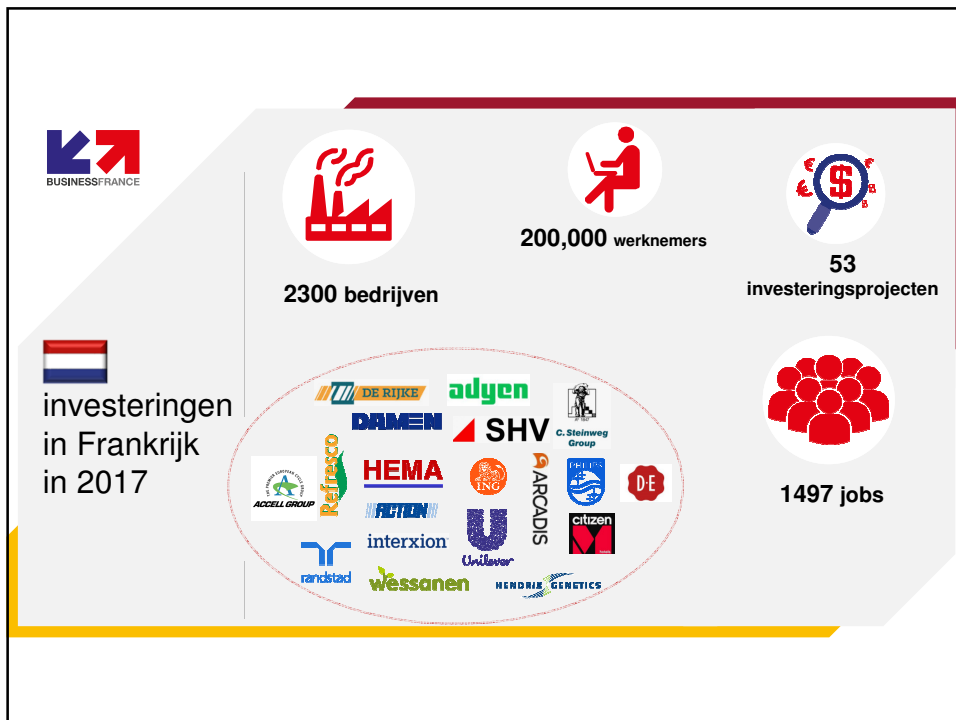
BUSINESSFRANCE

investeringen in Frankrijk in 2017

2300 bedrijven

200,000 werknemers

53 investeringsprojecten

1497 jobs

DE RIJKE
adyen
DAMEN
SHV
C. Steinweg Group
Refresco
HEMA
ING
ARCADIS
PHILIPS
D·E
ACCELL GROUP
ACTION
Unilever
citizen
randstad
interxion
wessanen
HENDRIX GENETICS